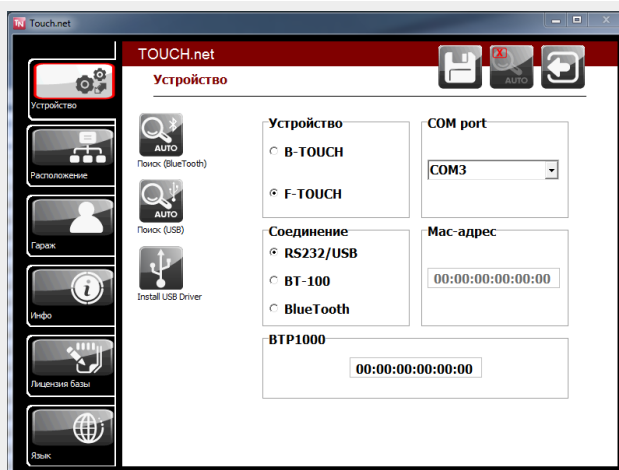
Touch.net

TOUCH.net

Устройство

AUTO

Устройство

Расположение

Гараж

Инфо

Лицензия базы

Язык

AUTO

Поиск (BlueTooth)

AUTO

Поиск (USB)

Install USB Driver

Устройство

B-TOUCH

F-TOUCH

COM port

COM3

Соединение

RS232/USB

BT-100

BlueTooth

Mac-адрес

00:00:00:00:00:00

BTP1000

00:00:00:00:00:00